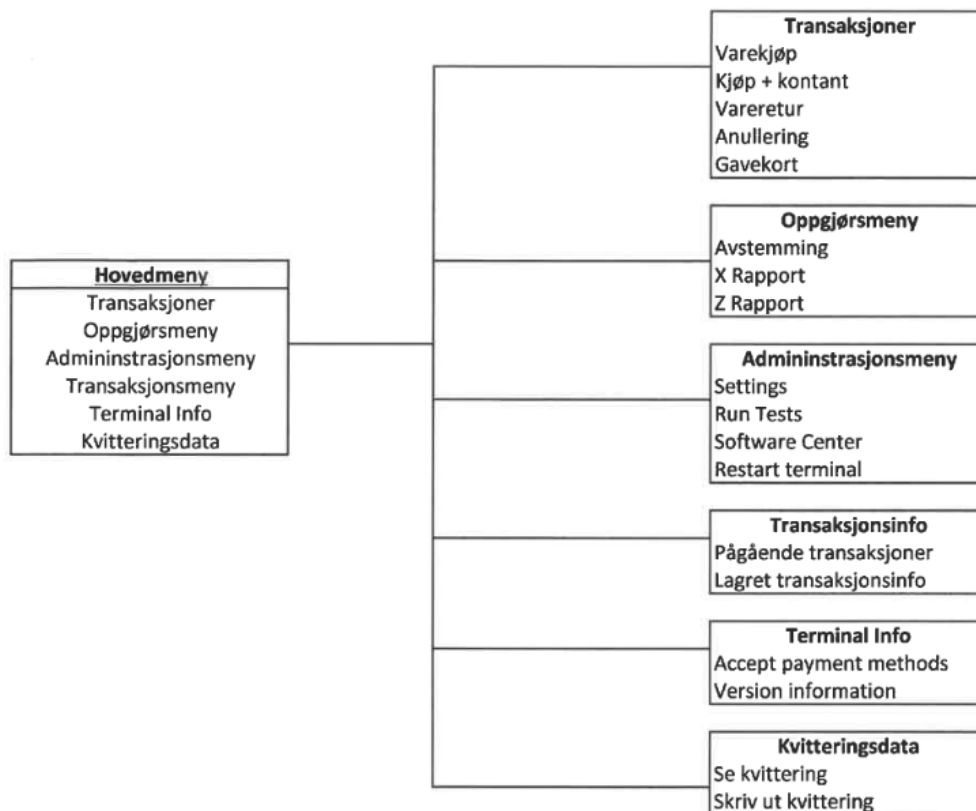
Hovedmeny
Transaksjoner
Oppgjørsmeny
Admininstrasjonsmeny
Transaksjonsmeny
Terminal Info
Kvitteringsdata

Transaksjoner
Varekjøp
Kjøp + kontant
Vareretur
Anullering
Gavekort

Oppgjørsmeny
Avstemming
X Rapport
Z Rapport

Admininstrasjonsmeny
Settings
Run Tests
Software Center
Restart terminal

Transaksjonsinfo
Pågående transaksjoner
Lagret transaksjonsinfo

Terminal Info
Accept payment methods
Version information

Kvitteringsdata
Se kvittering
Skriv ut kvittering